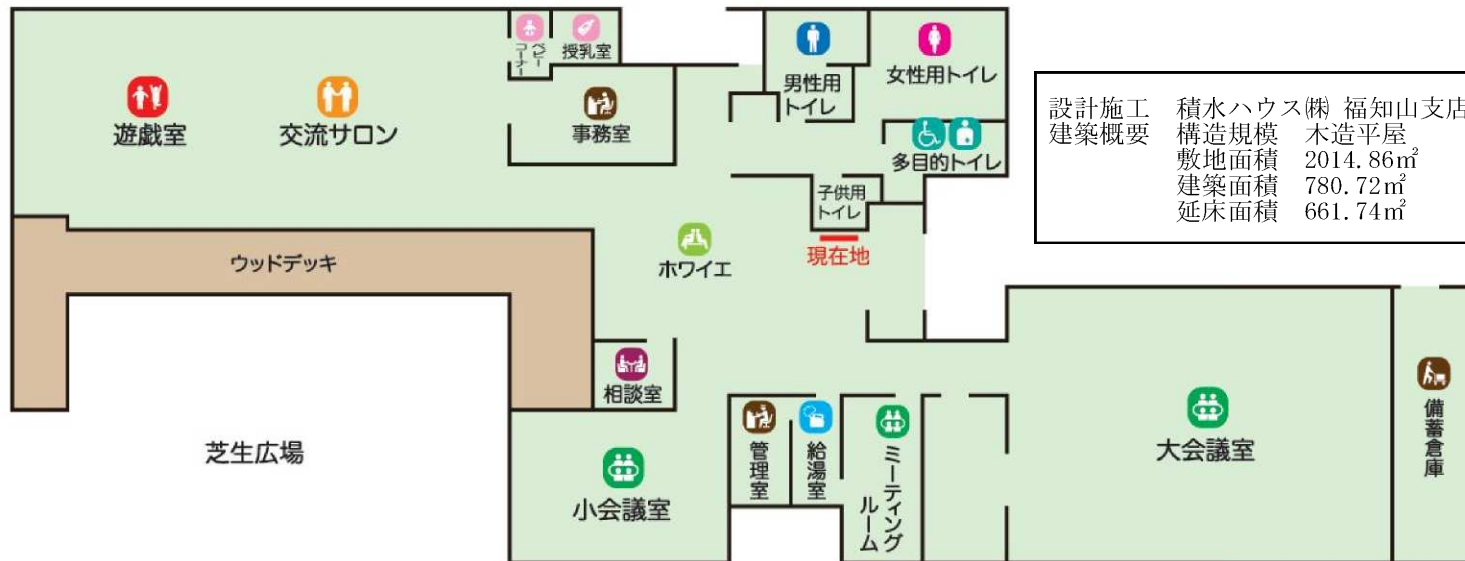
ベビーコーナー
授乳室
遊戯室
交流サロン
事務室
男性用トイレ
女性用トイレ
多目的トイレ
子供用トイレ
現在地
ウッドデッキ
ホワイエ
相談室
芝生広場
小会議室
管理室
給湯室
ミーティングルーム
大会議室
備蓄倉庫

設計施工　積水ハウス㈱ 福知山支店
建築概要　構造規模　木造平屋
敷地面積　2014.86㎡
建築面積　780.72㎡
延床面積　661.74㎡